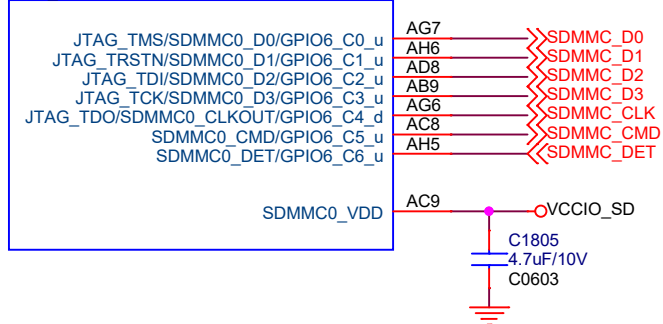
JTAG_TMS/SDMMC0_D0/GPIO6_C0_u
JTAG_TRSTN/SDMMC0_D1/GPIO6_C1_u
JTAG_TDI/SDMMC0_D2/GPIO6_C2_u
JTAG_TCK/SDMMC0_D3/GPIO6_C3_u
JTAG_TDO/SDMMC0_CLKOUT/GPIO6_C4_d
SDMMC0_CMD/GPIO6_C5_u
SDMMC0_DET/GPIO6_C6_u
SDMMC0_VDD

AG7
AH6
AD8
AB9
AG6
AC8
AH5
AC9

SDMMC_D0
SDMMC_D1
SDMMC_D2
SDMMC_D3
SDMMC_CLK
SDMMC_CMD
SDMMC_DET

VCCIO_SD

C1805
4.7uF/10V
C0603